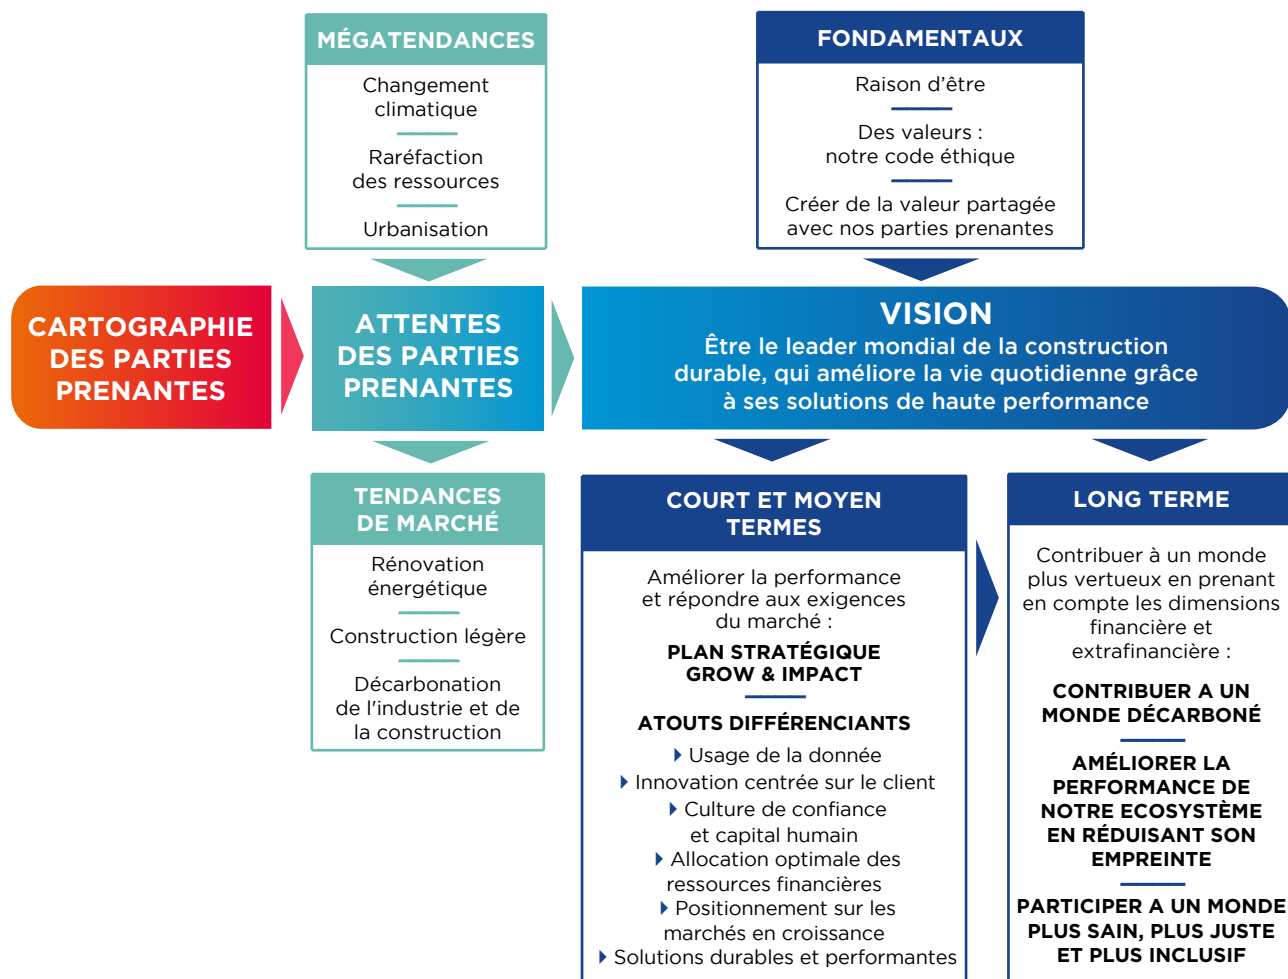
MÉGATENDANCES

Changement climatique

Raréfaction des ressources

Urbanisation

FONDAMENTAUX

Raison d'être

Des valeurs : notre code éthique

Créer de la valeur partagée avec nos parties prenantes

CARTOGRAPHIE DES PARTIES PRENANTES

ATTENTES DES PARTIES PRENANTES

VISION
Être le leader mondial de la construction durable, qui améliore la vie quotidienne grâce à ses solutions de haute performance

TENDANCES DE MARCHÉ

Rénovation énergétique

Construction légère

Décarbonation de l'industrie et de la construction

COURT ET MOYEN TERMES

Améliorer la performance et répondre aux exigences du marché :

PLAN STRATÉGIQUE GROW & IMPACT

ATOUTS DIFFÉRENCIANTS

Usage de la donnée
Innovation centrée sur le client
Culture de confiance et capital humain
Allocation optimale des ressources financières
Positionnement sur les marchés en croissance
Solutions durables et performantes

LONG TERME

Contribuer à un monde plus vertueux en prenant en compte les dimensions financière et extrafinancière :

CONTRIBUER A UN MONDE DÉCARBONÉ

AMÉLIORER LA PERFORMANCE DE NOTRE ECOSYSTÈME EN RÉDUISANT SON EMPREINTE

PARTICIPER A UN MONDE PLUS SAIN, PLUS JUSTE ET PLUS INCLUSIF